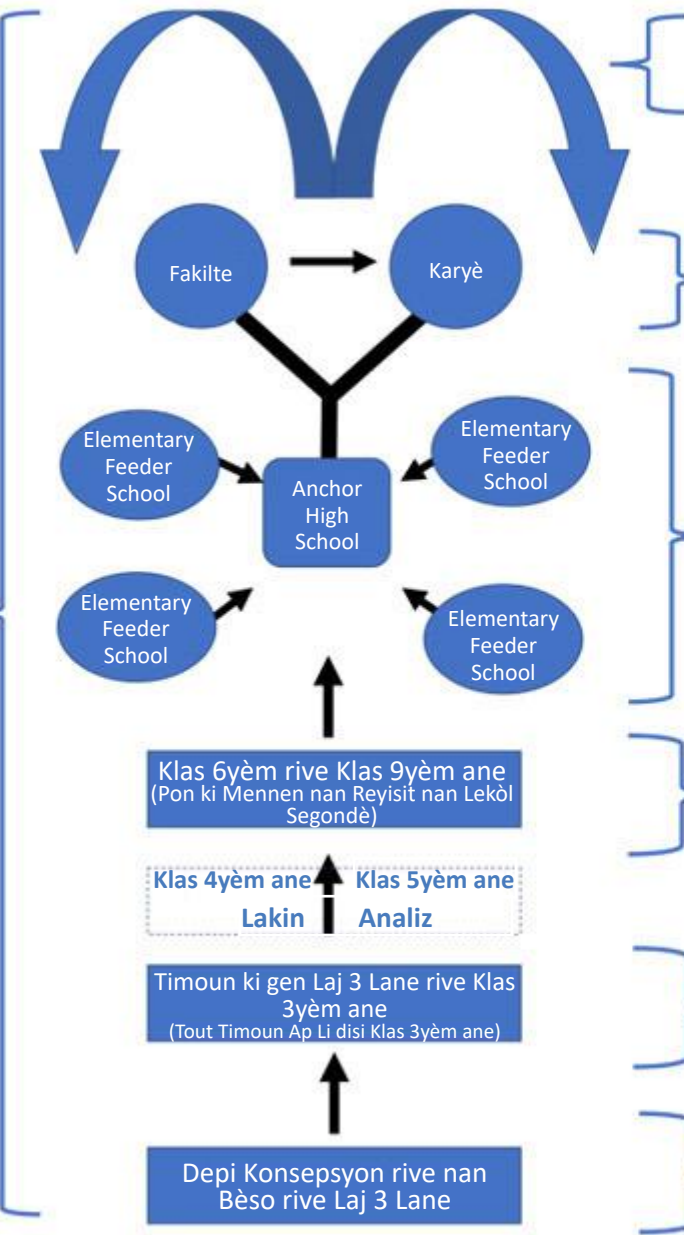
Fakilte

Karyè

Elementary Feeder School

Elementary Feeder School

Anchor High School

Elementary Feeder School

Elementary Feeder School

Klas 6yèm rive Klas 9yèm ane
(Pon ki Mennen nan Reyisit nan Lekòl Segondè)

Klas 4yèm ane Klas 5yèm ane
Lakin Analiz

Timoun ki gen Laj 3 Lane rive Klas 3yèm ane
(Tout Timoun Ap Li disi Klas 3yèm ane)

Depi Konsepsyon rive nan Bèso rive Laj 3 Lane